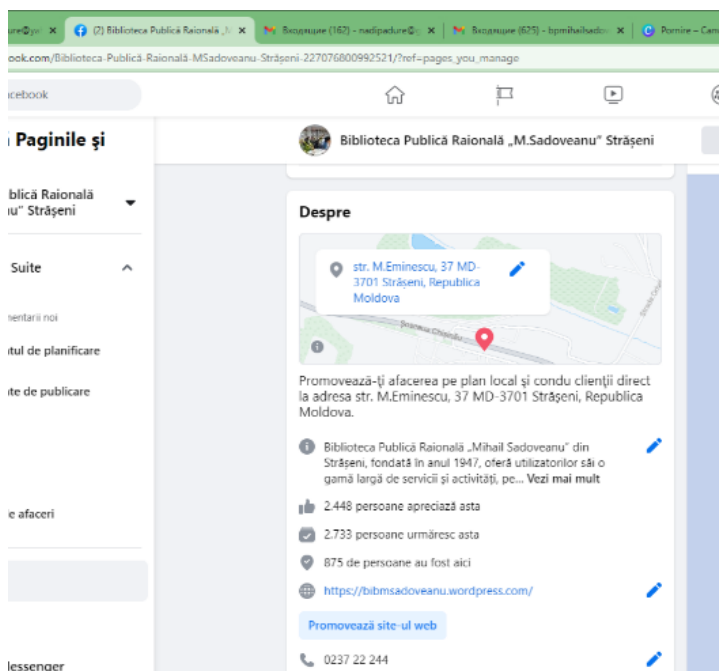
ure@ya ✕ (2) Biblioteca Publică Raională „M ✕ Входящие (162) - nadipadure@ ✕ Входящие (625) - bpmihailsado ✕ Pornire – Canv

ook.com/Biblioteca-Publică-Raională-MSadoveanu-Strășeni-227076800992521/?ref=pages_you_manage

cebook

Paginile și

blică Raională u" Strășeni

Suite

nentarii noi

tul de planificare

te de publicare

e afaceri

essenger

Biblioteca Publică Raională „M.Sadoveanu" Strășeni

Despre

str. M.Eminescu, 37 MD-3701 Strășeni, Republica Moldova

Promovează-ți afacerea pe plan local și condu clienții direct la adresa str. M.Eminescu, 37 MD-3701 Strășeni, Republica Moldova.

Biblioteca Publică Raională „Mihail Sadoveanu" din Strășeni, fondată în anul 1947, oferă utilizatorilor săi o gamă largă de servicii și activități, pe... Vezi mai mult

2.448 persoane apreciază asta

2.733 persoane urmăresc asta

875 de persoane au fost aici

https://bibmsadoveanu.wordpress.com/

Promovează site-ul web

0237 22 244